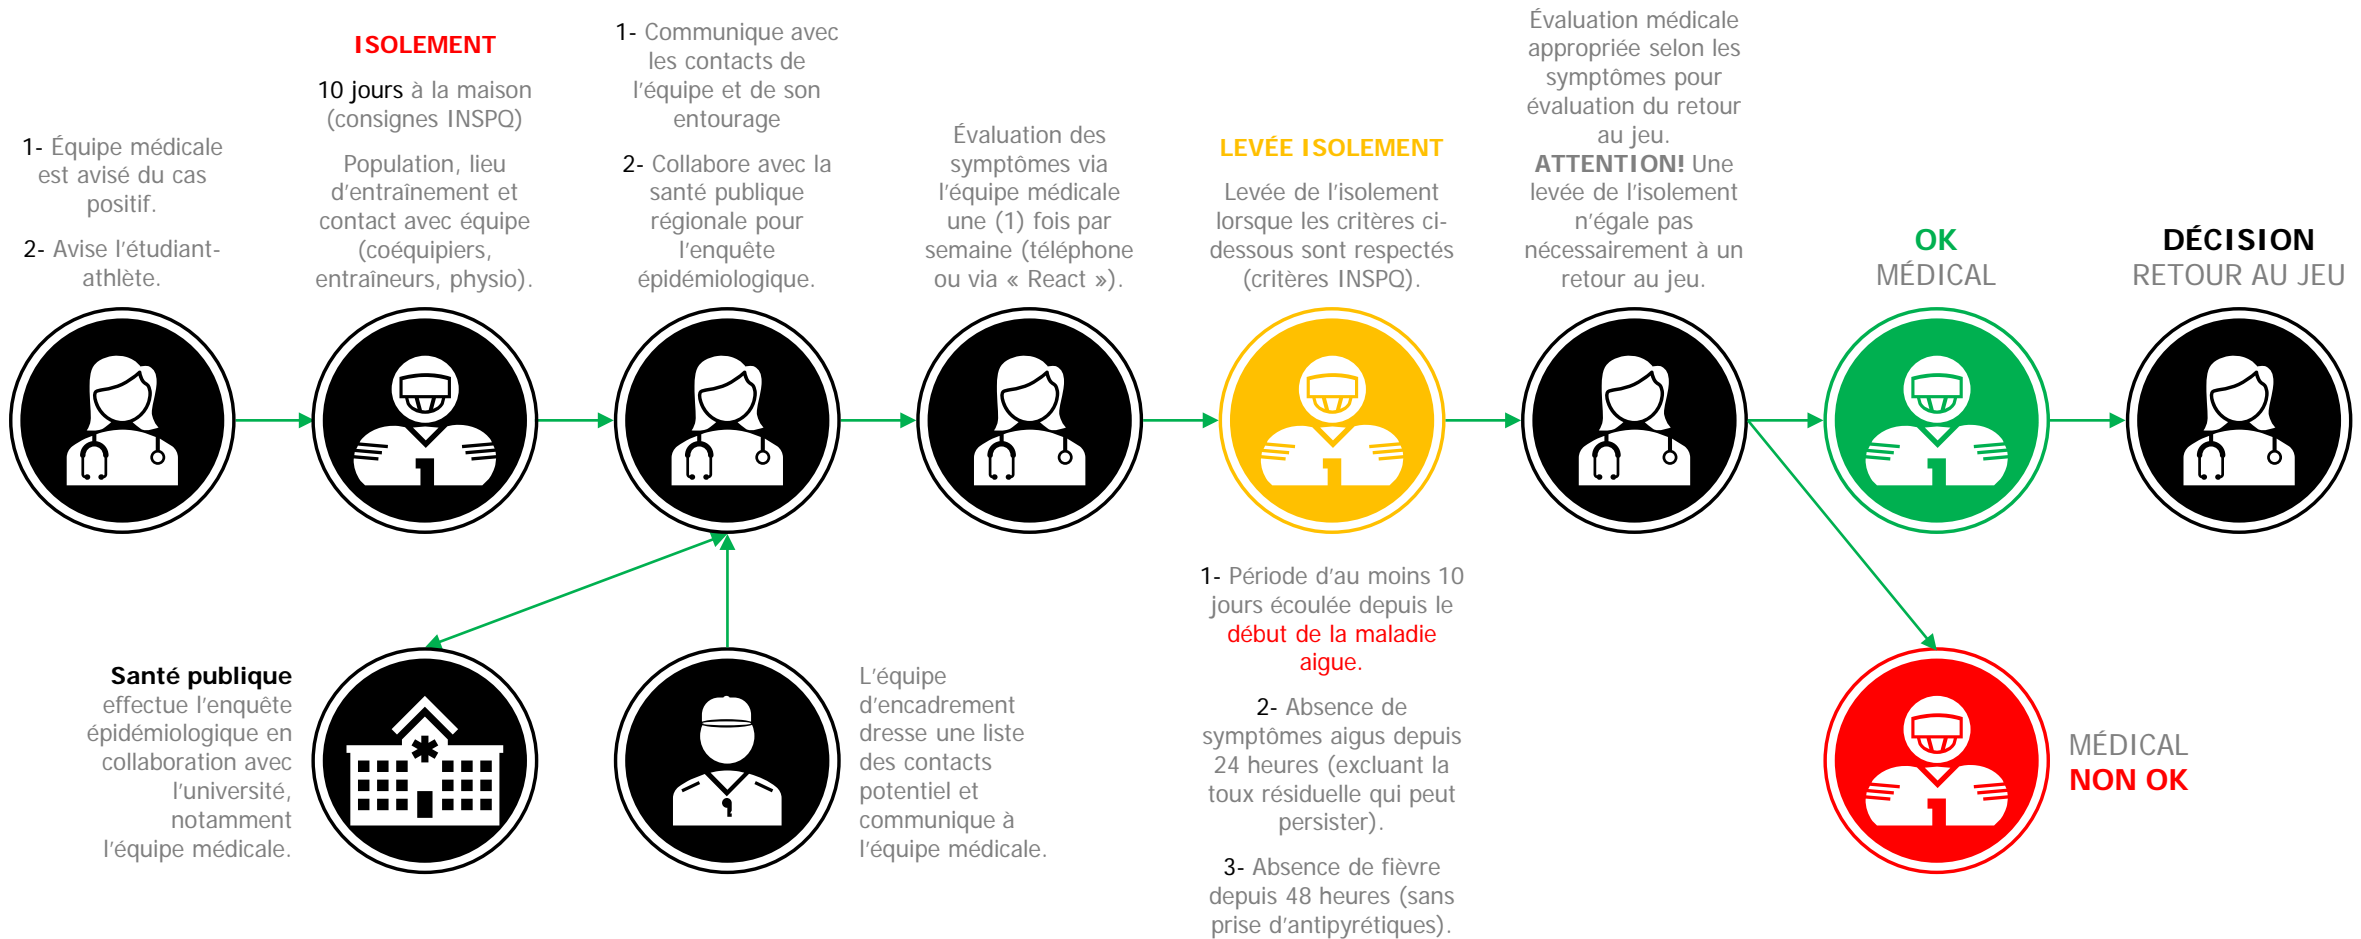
1- Équipe médicale est avisé du cas positif.

2- Avise l'étudiant-athlète.

ISOLEMENT

10 jours à la maison (consignes INSPQ)

Population, lieu d'entraînement et contact avec équipe (coéquipiers, entraîneurs, physio).

1- Communique avec les contacts de l'équipe et de son entourage

2- Collabore avec la santé publique régionale pour l'enquête épidémiologique.

Évaluation des symptômes via l'équipe médicale une (1) fois par semaine (téléphone ou via « React »).

LEVÉE ISOLEMENT

Levée de l'isolement lorsque les critères ci-dessous sont respectés (critères INSPQ).

Évaluation médicale appropriée selon les symptômes pour évaluation du retour au jeu.

ATTENTION! Une levée de l'isolement n'égale pas nécessairement à un retour au jeu.

OK
MÉDICAL

DÉCISION
RETOUR AU JEU

Santé publique effectue l'enquête épidémiologique en collaboration avec l'université, notamment l'équipe médicale.

L'équipe d'encadrement dresse une liste des contacts potentiel et communique à l'équipe médicale.

1- Période d'au moins 10 jours écoulée depuis le début de la maladie aigue.

2- Absence de symptômes aigus depuis 24 heures (excluant la toux résiduelle qui peut persister).

3- Absence de fièvre depuis 48 heures (sans prise d'antipyrétiques).

MÉDICAL
NON OK